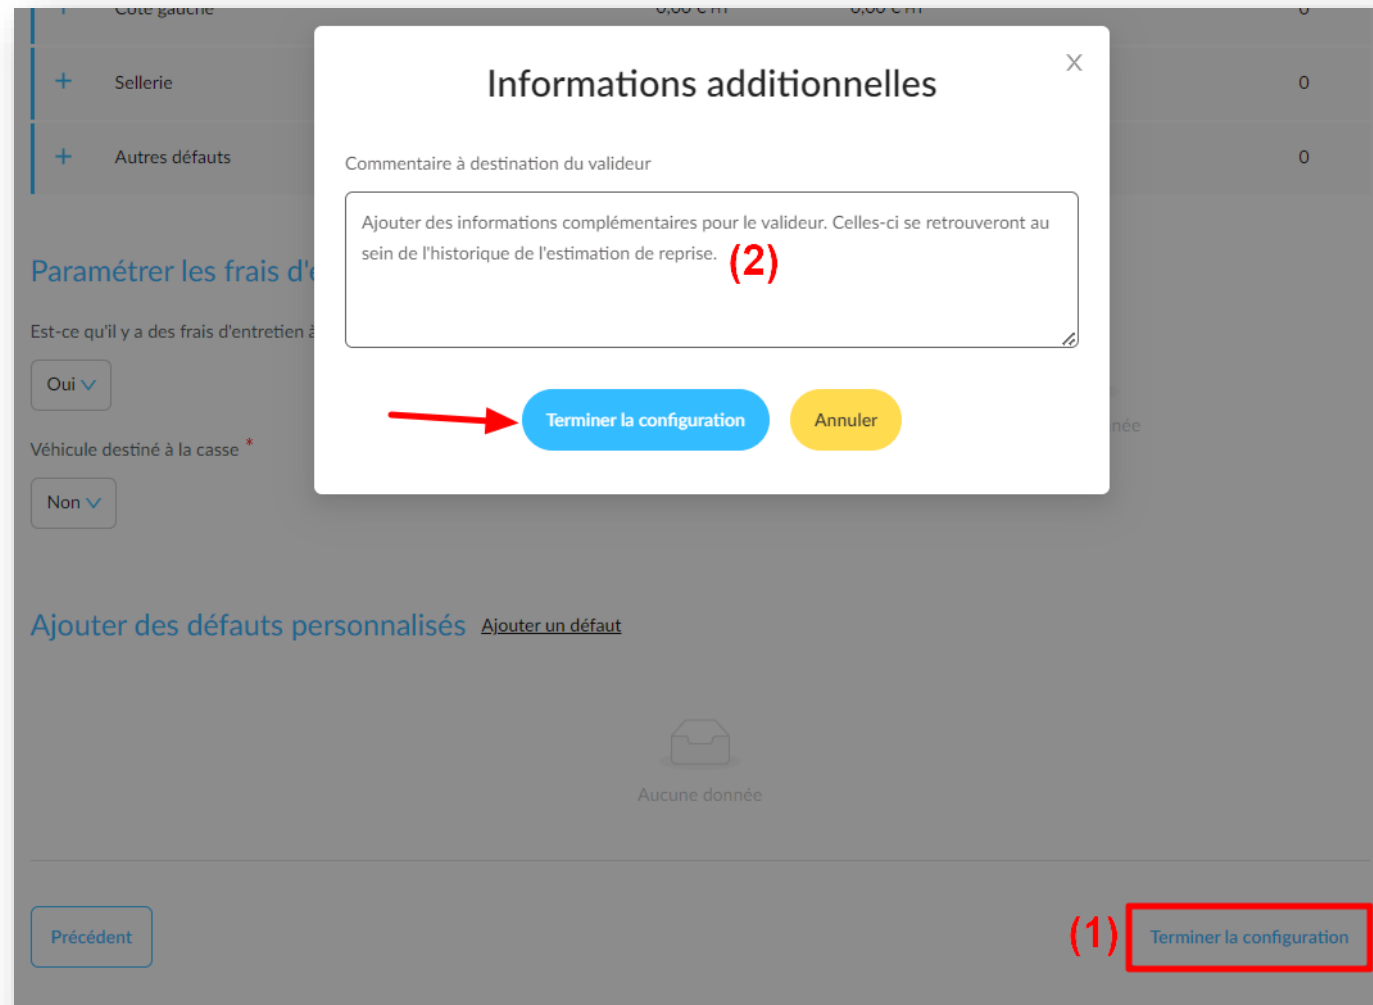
+ Côté gauche 0,00 € HT 0,00 € HT 0

+ Sellerie 0

+ Autres défauts 0

Paramétrer les frais d'e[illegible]

Est-ce qu'il y a des frais d'entretien à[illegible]

Oui

Véhicule destiné à la casse *

Non

Informations additionnelles

×

Commentaire à destination du valideur

Ajouter des informations complémentaires pour le valideur. Celles-ci se retrouveront au sein de l'historique de l'estimation de reprise.

(2)

Terminer la configuration

Annuler

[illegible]née

Ajouter des défauts personnalisés Ajouter un défaut

Aucune donnée

Précédent

(1)

Terminer la configuration